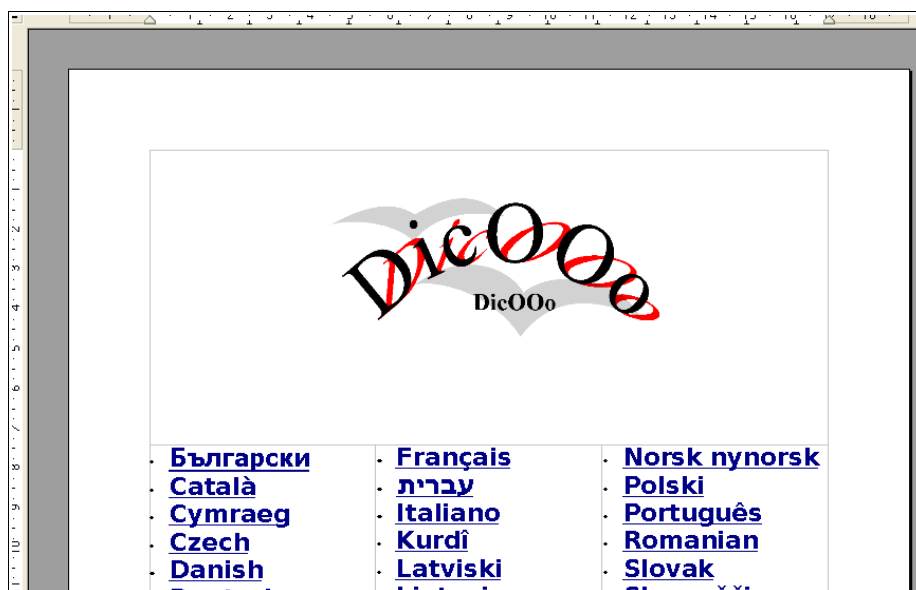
DicOOo
DicOOo

| | | |
|---|---|---|
| • Български | • Français | • Norsk nynorsk |
| • Català | • עברית | • Polski |
| • Cymraeg | • Italiano | • Português |
| • Czech | • Kurdî | • Romanian |
| • Danish | • Latviski | • Slovak |
| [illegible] | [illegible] | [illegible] |